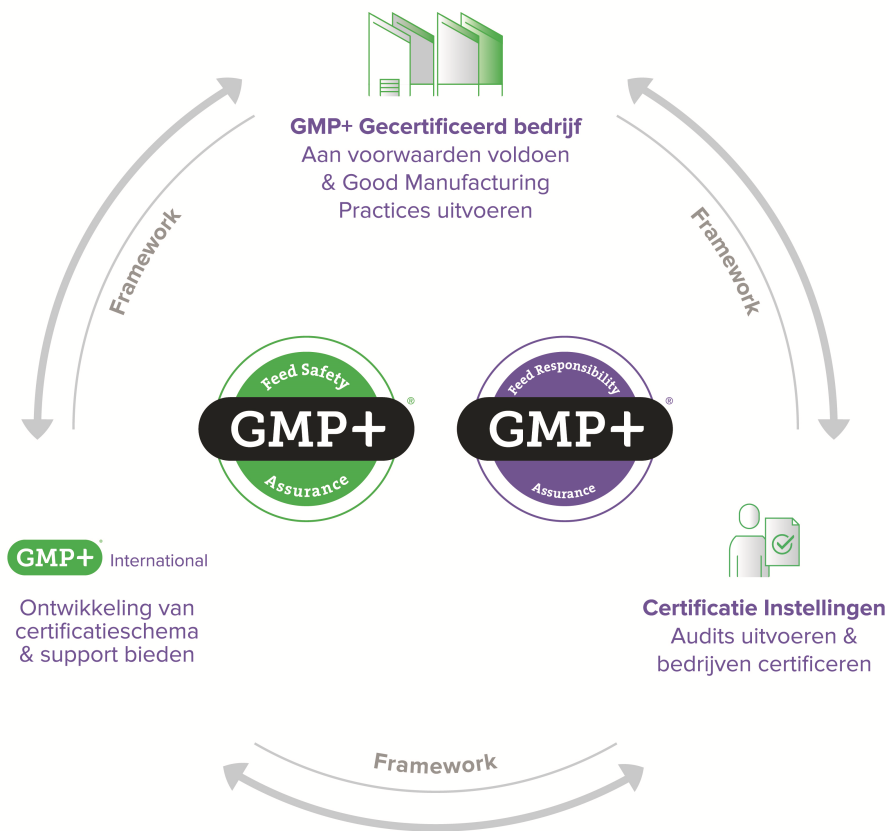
GMP+ Gecertificeerd bedrijf
Aan voorwaarden voldoen & Good Manufacturing Practices uitvoeren

Framework

Framework

Feed Safety
GMP+®
Assurance

Feed Responsibility
GMP+®
Assurance

GMP+® International

Ontwikkeling van certificatieschema & support bieden

Certificatie Instellingen
Audits uitvoeren & bedrijven certificeren

Framework